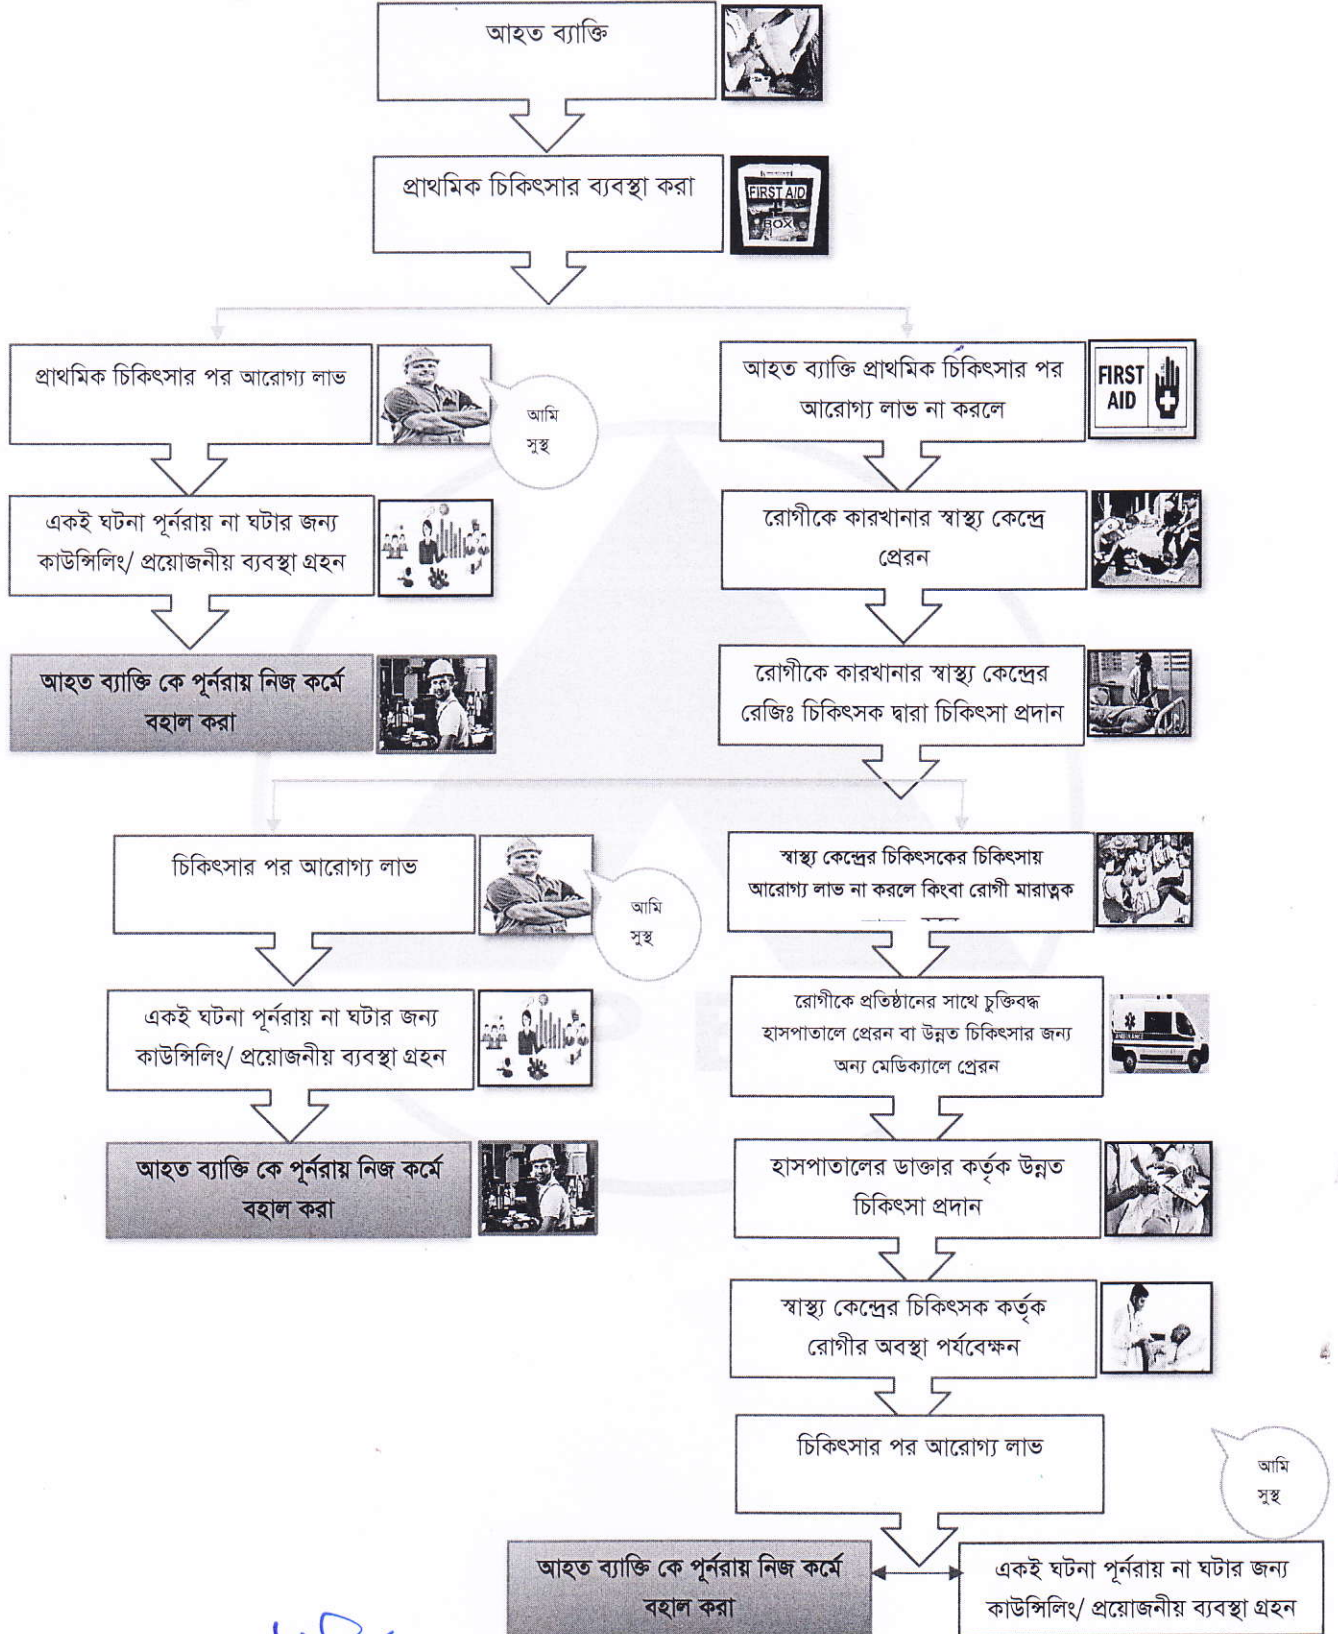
আহত ব্যাক্তি

প্রাথমিক চিকিৎসার ব্যবস্থা করা

FIRST AID BOX

প্রাথমিক চিকিৎসার পর আরোগ্য লাভ

আমি সুস্থ

একই ঘটনা পূর্নরায় না ঘটার জন্য কাউন্সিলিং/ প্রয়োজনীয় ব্যবস্থা গ্রহন

আহত ব্যাক্তি কে পূর্নরায় নিজ কর্মে বহাল করা

আহত ব্যাক্তি প্রাথমিক চিকিৎসার পর আরোগ্য লাভ না করলে

FIRST AID

রোগীকে কারখানার স্বাস্থ্য কেন্দ্রে প্রেরন

রোগীকে কারখানার স্বাস্থ্য কেন্দ্রের রেজিঃ চিকিৎসক দ্বারা চিকিৎসা প্রদান

চিকিৎসার পর আরোগ্য লাভ

আমি সুস্থ

একই ঘটনা পূর্নরায় না ঘটার জন্য কাউন্সিলিং/ প্রয়োজনীয় ব্যবস্থা গ্রহন

আহত ব্যাক্তি কে পূর্নরায় নিজ কর্মে বহাল করা

স্বাস্থ্য কেন্দ্রের চিকিৎসকের চিকিৎসায় আরোগ্য লাভ না করলে কিংবা রোগী মারাত্নক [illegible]

রোগীকে প্রতিষ্ঠানের সাথে চুক্তিবদ্ধ হাসপাতালে প্রেরন বা উন্নত চিকিৎসার জন্য অন্য মেডিক্যালে প্রেরন

হাসপাতালের ডাক্তার কর্তৃক উন্নত চিকিৎসা প্রদান

স্বাস্থ্য কেন্দ্রের চিকিৎসক কর্তৃক রোগীর অবস্থা পর্যবেক্ষন

চিকিৎসার পর আরোগ্য লাভ

আমি সুস্থ

আহত ব্যাক্তি কে পূর্নরায় নিজ কর্মে বহাল করা

একই ঘটনা পূর্নরায় না ঘটার জন্য কাউন্সিলিং/ প্রয়োজনীয় ব্যবস্থা গ্রহন